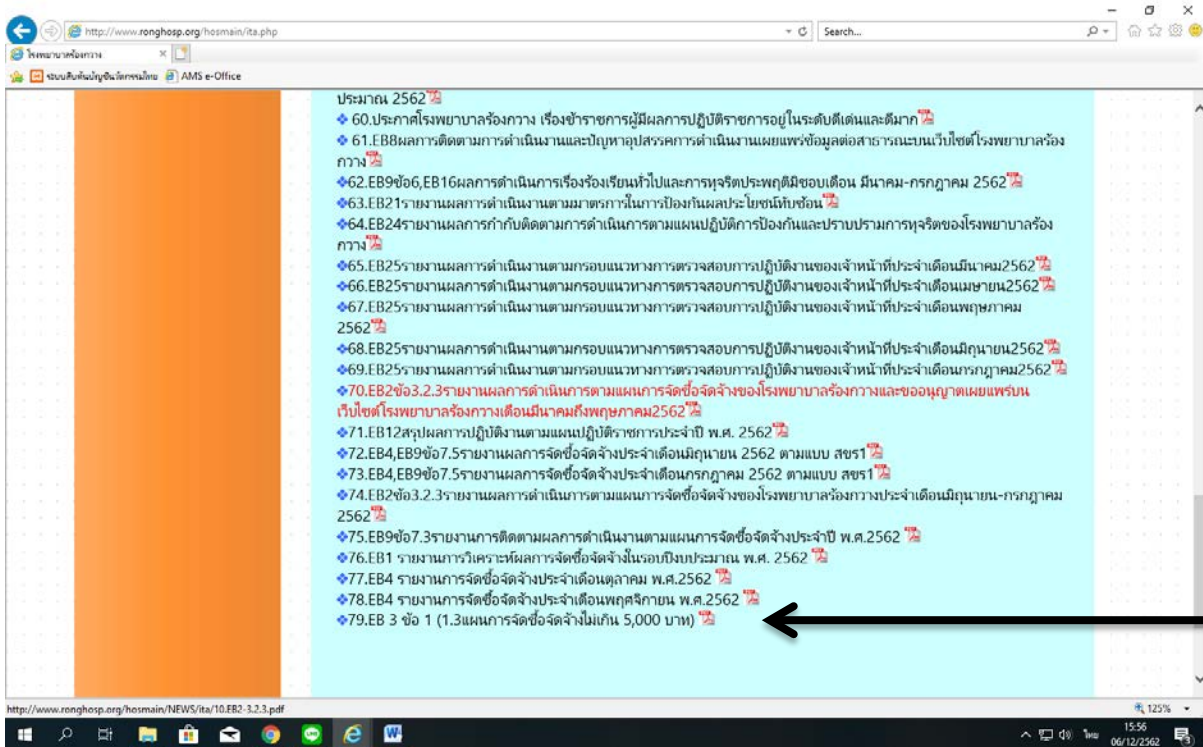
http://www.ronghosp.org/hosmain/ita.php
Search...
โรงพยาบาลร้องกวาง
ระบบสินค้าบัญชีนวัตกรรมไทย AMS e-Office

ประมาณ 2562
◆ 60.ประกาศโรงพยาบาลร้องกวาง เรื่องข้าราชการผู้มีผลการปฏิบัติราชการอยู่ในระดับดีเด่นและดีมาก
◆ 61.EB8ผลการติดตามการดำเนินงานและปัญหาอุปสรรคการดำเนินงานเผยแพร่ข้อมูลต่อสาธารณะบนเว็บไซต์โรงพยาบาลร้องกวาง
◆62.EB9ข้อ6,EB16ผลการดำเนินการเรื่องร้องเรียนทั่วไปและการทุจริตประพฤติมิชอบเดือน มีนาคม-กรกฎาคม 2562
◆63.EB21รายงานผลการดำเนินงานตามมาตรการในการป้องกันผลประโยชน์ทับซ้อน
◆64.EB24รายงานผลการกำกับติดตามการดำเนินการตามแผนปฏิบัติการป้องกันและปราบปรามการทุจริตของโรงพยาบาลร้องกวาง
◆65.EB25รายงานผลการดำเนินงานตามกรอบแนวทางการตรวจสอบการปฏิบัติงานของเจ้าหน้าที่ประจำเดือนมีนาคม2562
◆66.EB25รายงานผลการดำเนินงานตามกรอบแนวทางการตรวจสอบการปฏิบัติงานของเจ้าหน้าที่ประจำเดือนเมษายน2562
◆67.EB25รายงานผลการดำเนินงานตามกรอบแนวทางการตรวจสอบการปฏิบัติงานของเจ้าหน้าที่ประจำเดือนพฤษภาคม 2562
◆68.EB25รายงานผลการดำเนินงานตามกรอบแนวทางการตรวจสอบการปฏิบัติงานของเจ้าหน้าที่ประจำเดือนมิถุนายน2562
◆69.EB25รายงานผลการดำเนินงานตามกรอบแนวทางการตรวจสอบการปฏิบัติงานของเจ้าหน้าที่ประจำเดือนกรกฎาคม2562
◆70.EB2ข้อ3.2.3รายงานผลการดำเนินการตามแผนการจัดซื้อจัดจ้างของโรงพยาบาลร้องกวางและขออนุญาตเผยแพร่บนเว็บไซต์โรงพยาบาลร้องกวางเดือนมีนาคมถึงพฤษภาคม2562
◆71.EB12สรุปผลการปฏิบัติงานตามแผนปฏิบัติราชการประจำปี พ.ศ. 2562
◆72.EB4,EB9ข้อ7.5รายงานผลการจัดซื้อจัดจ้างประจำเดือนมิถุนายน 2562 ตามแบบ สขร1
◆73.EB4,EB9ข้อ7.5รายงานผลการจัดซื้อจัดจ้างประจำเดือนกรกฎาคม 2562 ตามแบบ สขร1
◆74.EB2ข้อ3.2.3รายงานผลการดำเนินการตามแผนการจัดซื้อจัดจ้างของโรงพยาบาลร้องกวางประจำเดือนมิถุนายน-กรกฎาคม 2562
◆75.EB9ข้อ7.3รายงานการติดตามผลการดำเนินงานตามแผนการจัดซื้อจัดจ้างประจำปี พ.ศ.2562
◆76.EB1 รายงานการวิเคราะห์ผลการจัดซื้อจัดจ้างในรอบปีงบประมาณ พ.ศ. 2562
◆77.EB4 รายงานการจัดซื้อจัดจ้างประจำเดือนตุลาคม พ.ศ.2562
◆78.EB4 รายงานการจัดซื้อจัดจ้างประจำเดือนพฤศจิกายน พ.ศ.2562
◆79.EB 3 ข้อ 1 (1.3แผนการจัดซื้อจัดจ้างไม่เกิน 5,000 บาท)

http://www.ronghosp.org/hosmain/NEWS/ita/10.EB2-3.2.3.pdf
125%
ไทย 15:56 06/12/2562